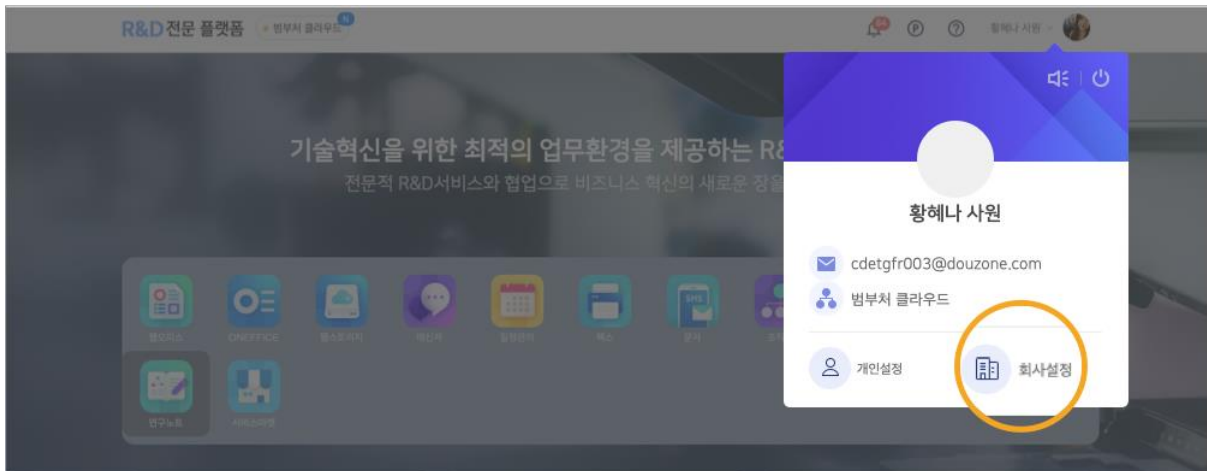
R&D 전문 플랫폼 범부처 클라우드

황혜나 사원

기술혁신을 위한 최적의 업무환경을 제공하는 R&
전문적 R&D서비스와 협업으로 비즈니스 혁신의 새로운 장을

ONEFFICE

연구노트

황혜나 사원

cdetgfr003@douzone.com

범부처 클라우드

개인설정

회사설정